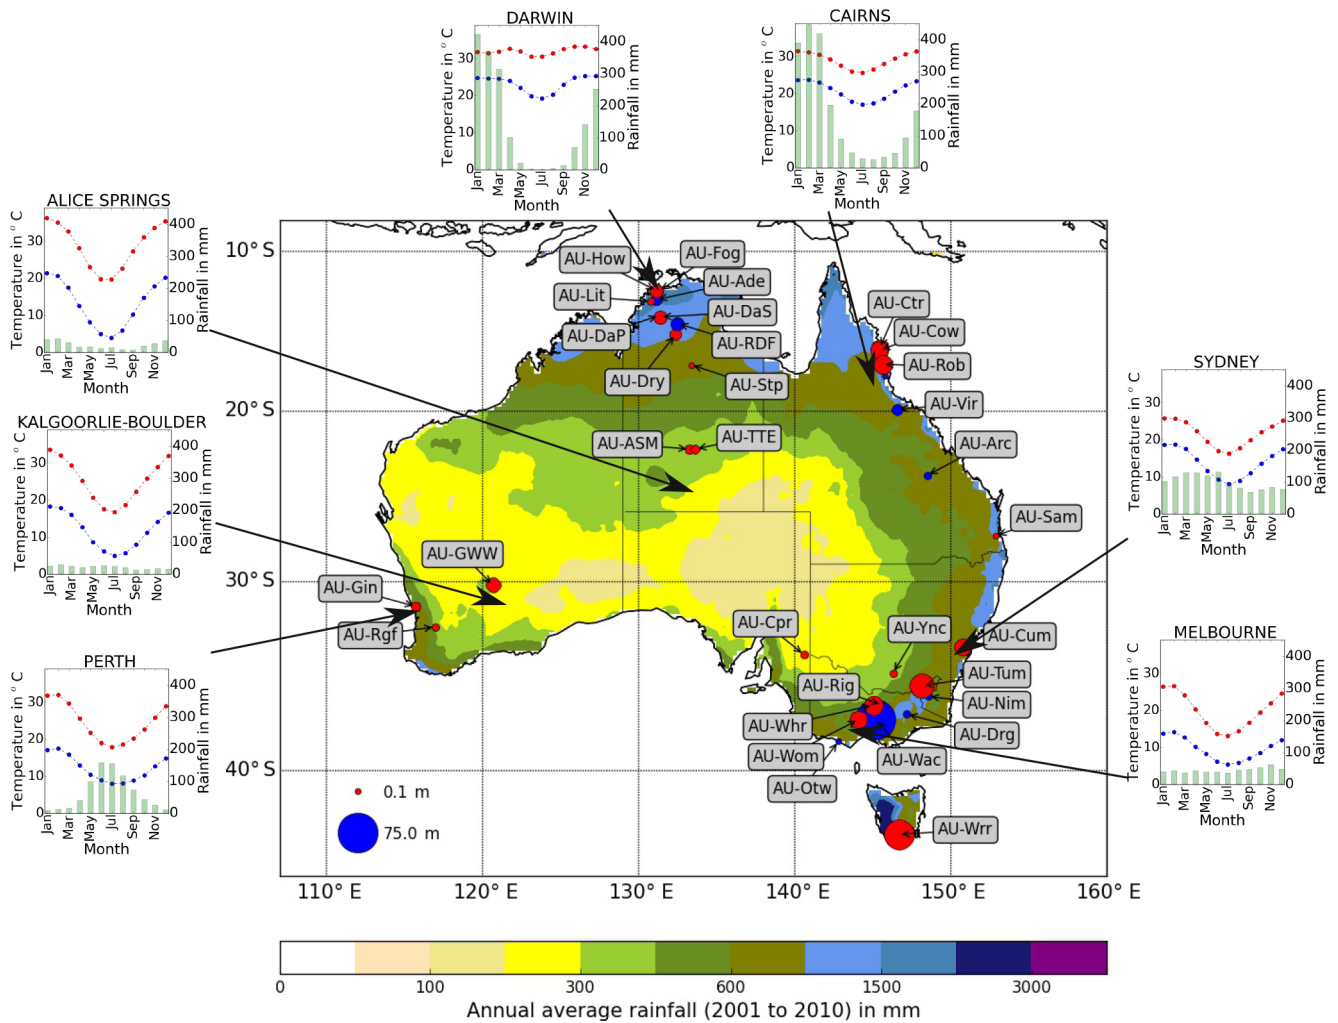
DARWIN
Temperature in $^o$ C
0 10 20 30
400 300 200 100 0
Rainfall in mm
Jan Mar May Jul Sep Nov
Month

CAIRNS
Temperature in $^o$ C
0 10 20 30
400 300 200 100 0
Rainfall in mm
Jan Mar May Jul Sep Nov
Month

ALICE SPRINGS
Temperature in $^o$ C
0 10 20 30
400 300 200 100 0
Rainfall in mm
Jan Mar May Jul Sep Nov
Month

KALGOORLIE-BOULDER
Temperature in $^o$ C
0 10 20 30
400 300 200 100 0
Rainfall in mm
Jan Mar May Jul Sep Nov
Month

PERTH
Temperature in $^o$ C
0 10 20 30
400 300 200 100 0
Rainfall in mm
Jan Mar May Jul Sep Nov
Month

SYDNEY
Temperature in $^o$ C
0 10 20 30
400 300 200 100 0
Rainfall in mm
Jan Mar May Jul Sep Nov
Month

MELBOURNE
Temperature in $^o$ C
0 10 20 30
400 300 200 100 0
Rainfall in mm
Jan Mar May Jul Sep Nov
Month

10° S
20° S
30° S
40° S
110° E 120° E 130° E 140° E 150° E 160° E

AU-How AU-Fog AU-Ade AU-Lit AU-DaS AU-DaP AU-RDF AU-Dry AU-Stp AU-Ctr AU-Cow AU-Rob AU-Vir AU-Arc AU-ASM AU-TTE AU-Sam AU-GWW AU-Gin AU-Rgf AU-Cpr AU-Ync AU-Cum AU-Tum AU-Rig AU-Nim AU-Whr AU-Drg AU-Wom AU-Wac AU-Otw AU-Wrr

0.1 m
75.0 m

0 100 300 600 1500 3000
Annual average rainfall (2001 to 2010) in mm